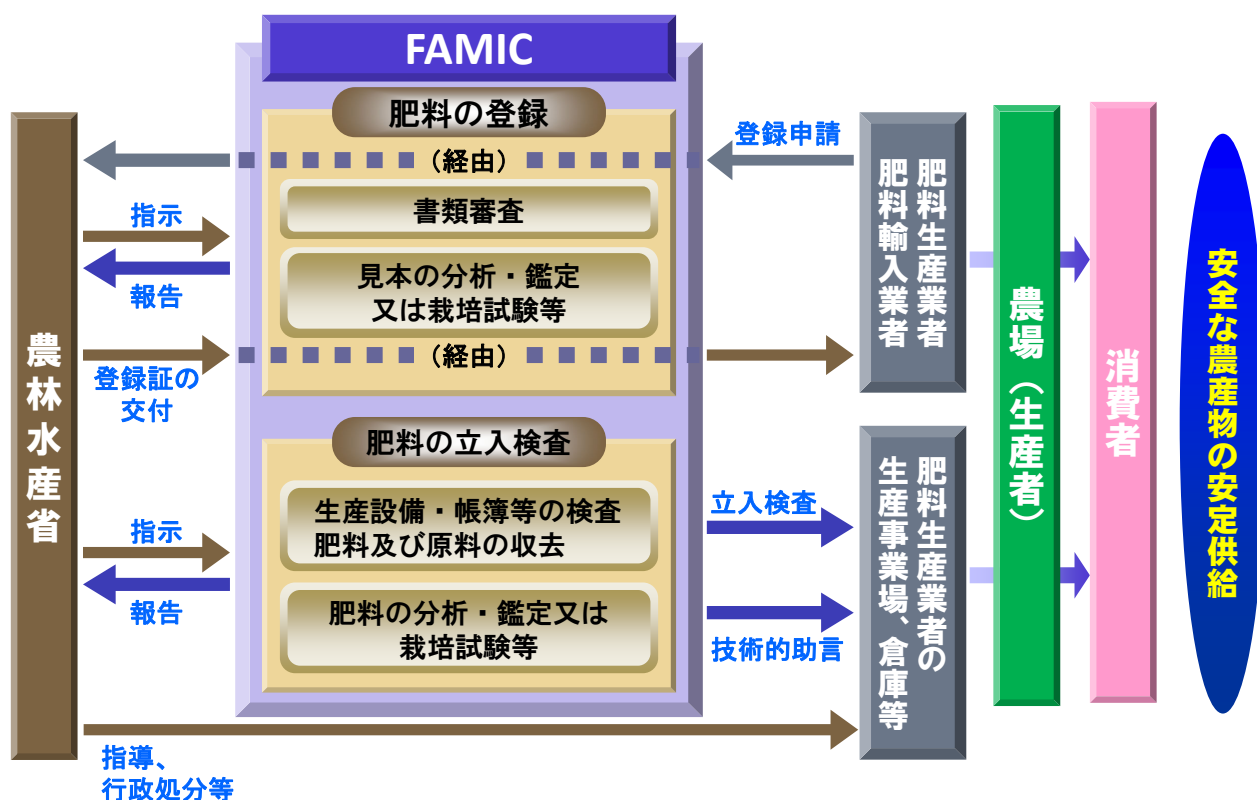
FAMIC

肥料の登録

（経由）

書類審査

見本の分析・鑑定
又は栽培試験等

（経由）

肥料の立入検査

生産設備・帳簿等の検査
肥料及び原料の収去

肥料の分析・鑑定又は
栽培試験等

農林水産省

指示

報告

登録証の交付

指示

報告

指導、
行政処分等

登録申請

立入検査

技術的助言

肥料生産業者
肥料輸入業者

肥料生産業者の
生産事業場、倉庫等

農場（生産者）

消費者

安全な農産物の安定供給